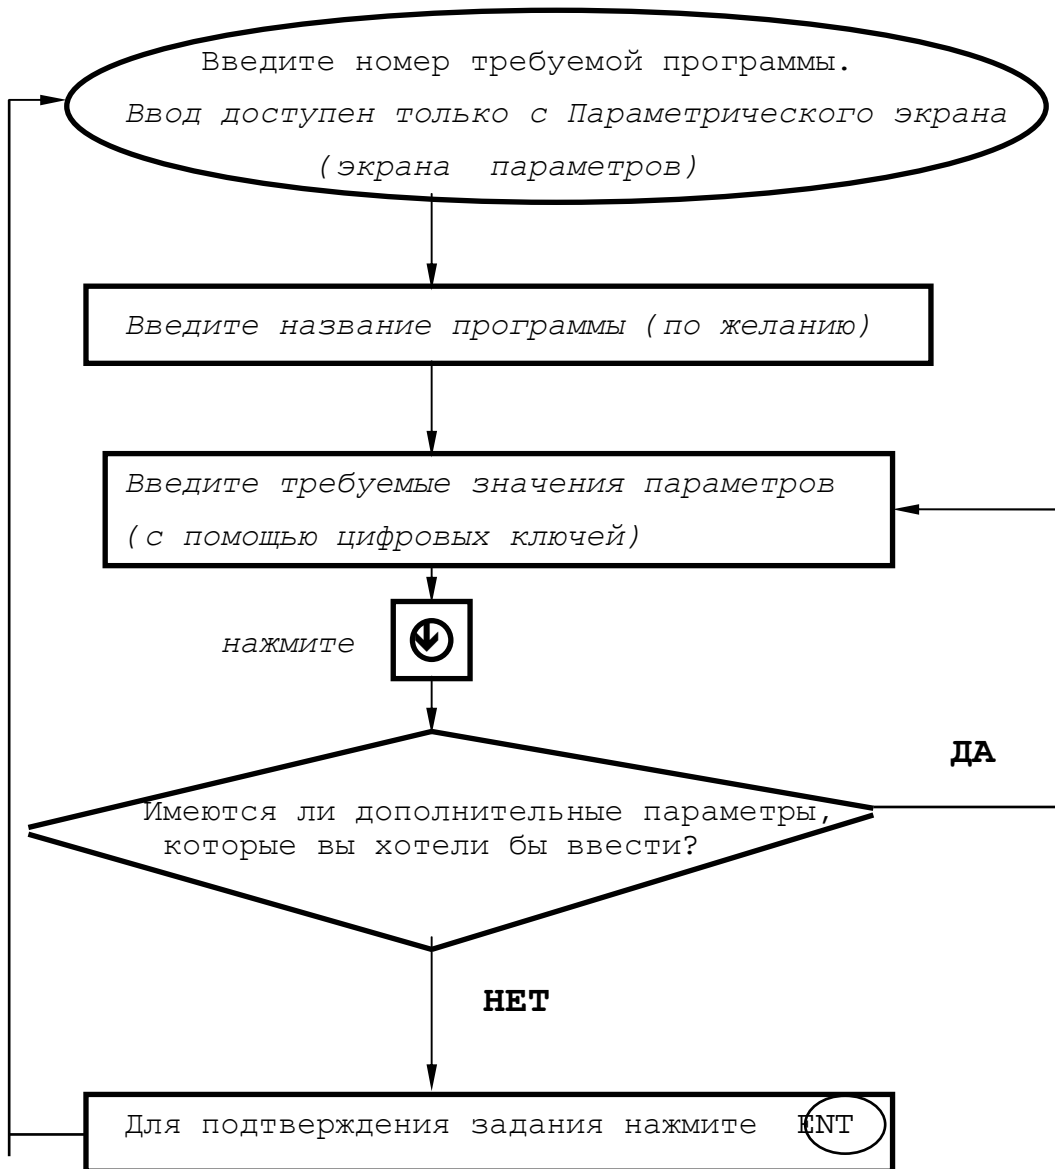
Введите номер требуемой программы.
Ввод доступен только с Параметрического экрана (экрана параметров)

Введите название программы (по желанию)

Введите требуемые значения параметров (с помощью цифровых ключей)

нажмите

ДА

Имеются ли дополнительные параметры, которые вы хотели бы ввести?

НЕТ

Для подтверждения задания нажмите ENT